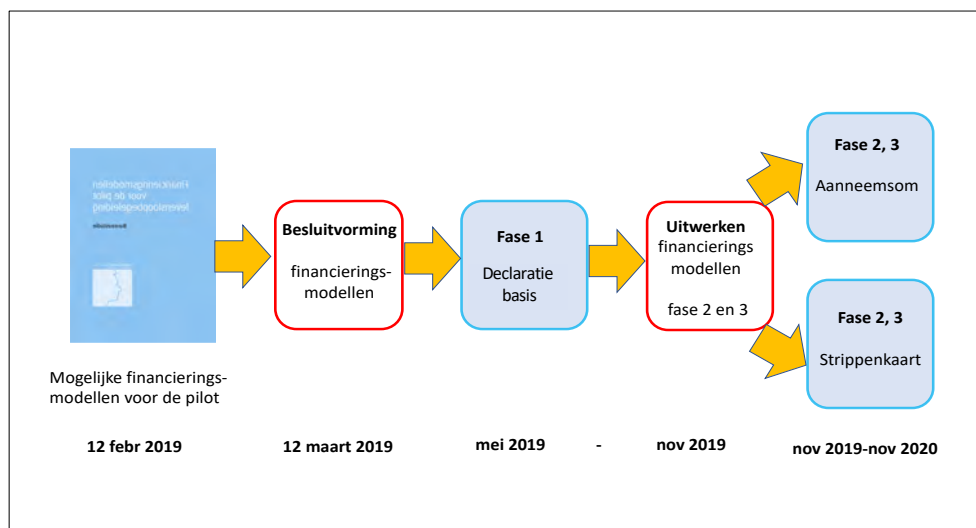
Financieringsmodellen voor de pilot levensloopbegeleiding

Mogelijke financieringsmodellen voor de pilot

**Besluitvorming**

financieringsmodellen

**Fase 1**

Declaratie basis

**Uitwerken**

financierings modellen

fase 2 en 3

**Fase 2, 3**

Aanneemsom

**Fase 2, 3**

Strippenkaart

**12 febr 2019** **12 maart 2019** **mei 2019** - **nov 2019** **nov 2019-nov 2020**